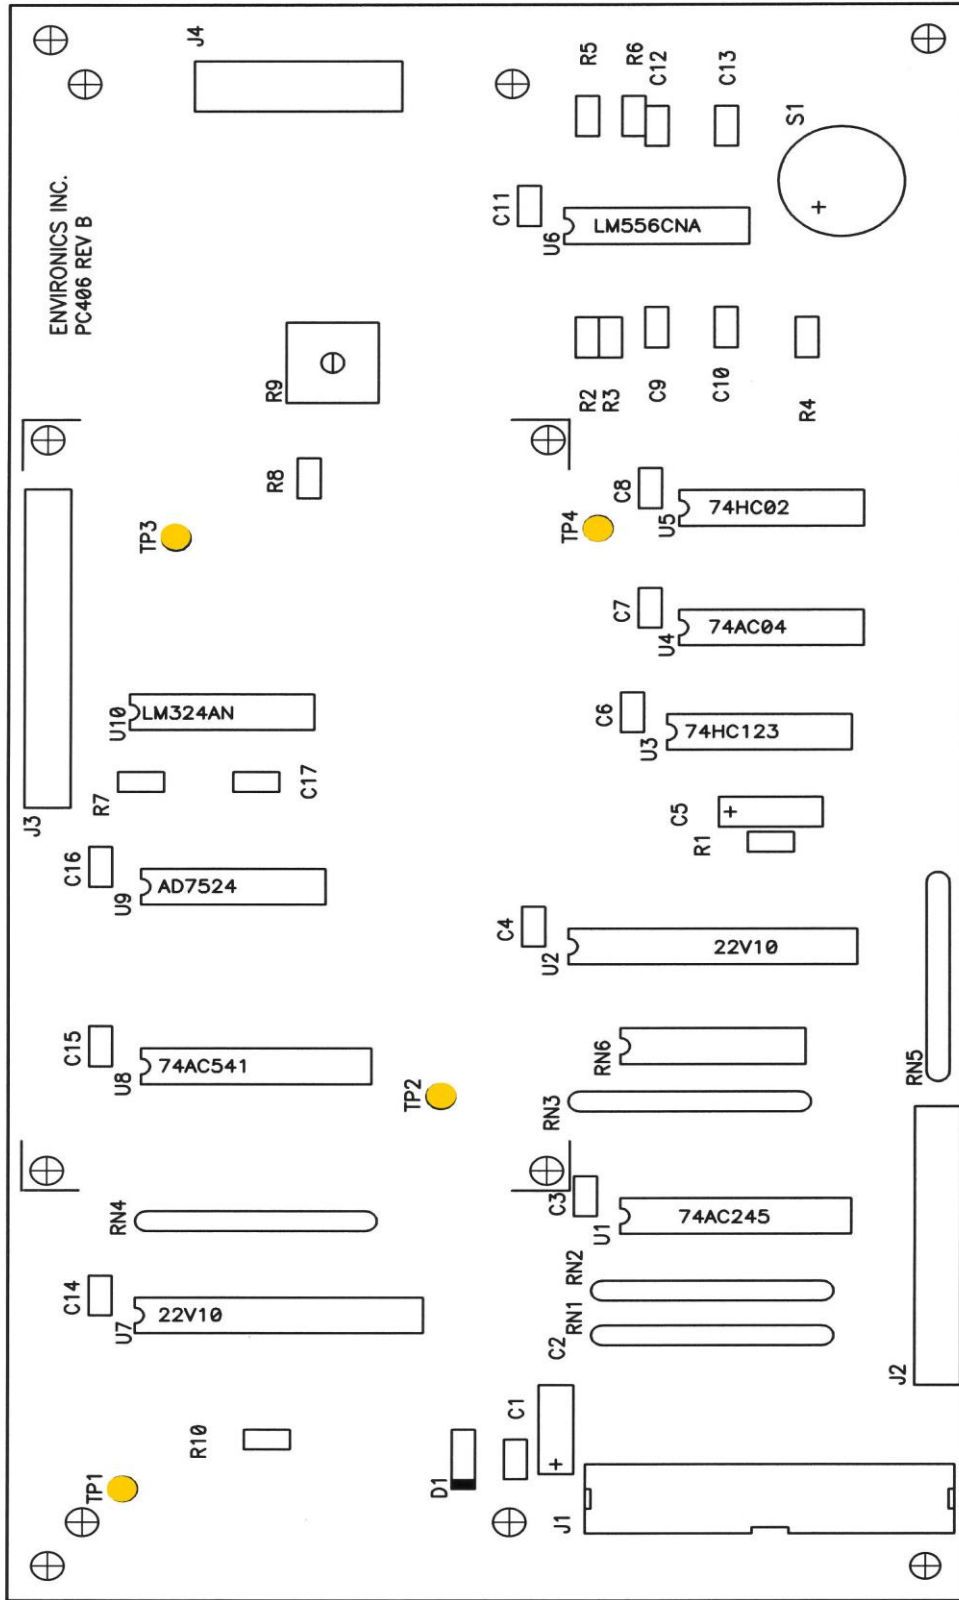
J4
R5
R6
C12
C13
S1
ENVIRONICS INC.
PC406 REV B
C11
U6
LM556CNA
R9
R2
R3
C9
C10
R4
R8
TP3
TP4
C8
U5
74HC02
C7
U4
74AC04
U10
LM324AN
C6
U3
74HC123
R7
C17
J3
C5
R1
C16
U9
AD7524
C4
U2
22V10
C15
U8
74AC541
TP2
RN6
RN3
RN5
RN4
C3
U1
74AC245
RN2
C14
U7
22V10
C2
RN1
J2
C1
R10
D1
TP1
J1